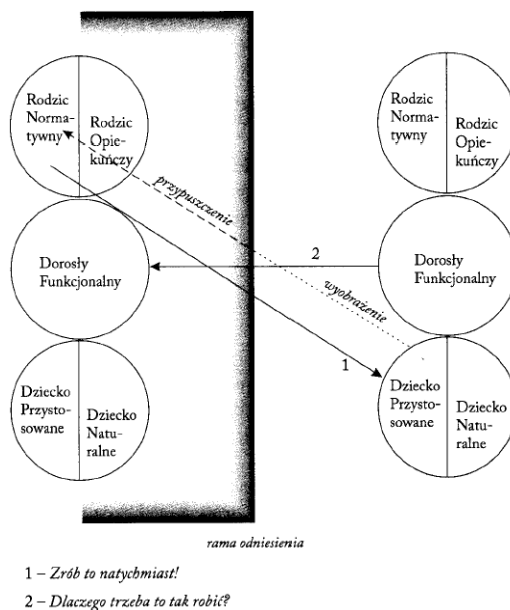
Rodzic Normatywny

Rodzic Opiekuńczy

przypuszczenie

Dorosły Funkcjonalny

Dziecko Przystosowane

Dziecko Naturalne

Rodzic Normatywny

Rodzic Opiekuńczy

2

Dorosły Funkcjonalny

wyobrażenie

1

Dziecko Przystosowane

Dziecko Naturalne

rama odniesienia

1 – *Zrób to natychmiast!*

2 – *Dlaczego trzeba to tak robić?*